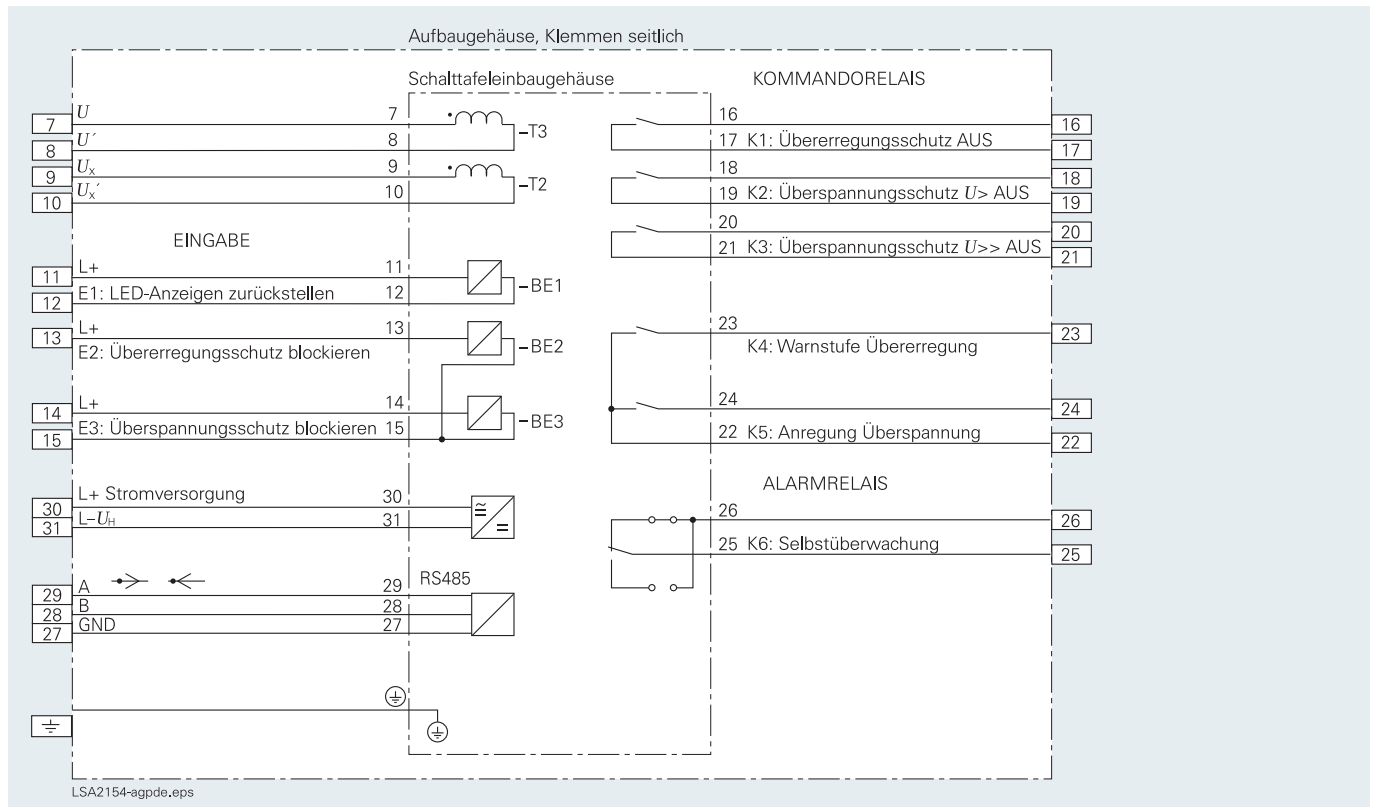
Aufbaugehäuse, Klemmen seitlich

Schalttafeleinbaugehäuse

KOMMANDORELAIS

7 $U$ 7
8 $U'$ 8
9 $U_x$ 9
10 $U_x'$ 10

–T3
–T2

EINGABE

11 L+ 11
12 E1: LED-Anzeigen zurückstellen 12
–BE1

13 L+ 13
E2: Übererregungsschutz blockieren
–BE2

14 L+ 14
15 E3: Überspannungsschutz blockieren 15
–BE3

30 L+ Stromversorgung 30
31 L– $U_H$ 31

29 A 29
28 B 28
27 GND 27
RS485

16
17 K1: Übererregungsschutz AUS
16
17

18
19 K2: Überspannungsschutz $U$> AUS
18
19

20
21 K3: Überspannungsschutz $U$>> AUS
20
21

23
K4: Warnstufe Übererregung
23

24
24
22 K5: Anregung Überspannung
22

ALARMRELAIS

26
26
25 K6: Selbstüberwachung
25

LSA2154-agpde.eps